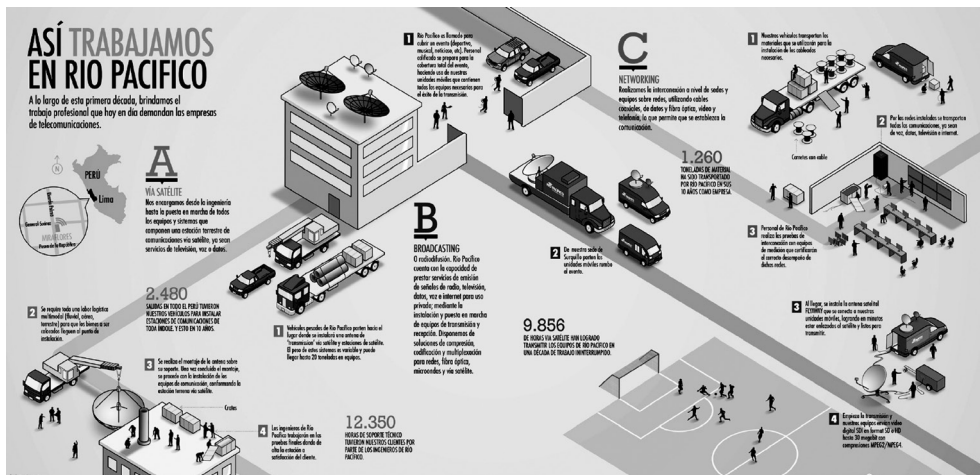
ASÍ TRABAJAMOS EN RIO PACIFICO

A lo largo de esta primera década, brindamos el trabajo profesional que hoy en día demandan las empresas de telecomunicaciones.

PERÚ
Lima

A
VÍA SATÉLITE
Nos encargamos desde la ingeniería hasta la puesta en marcha de todos los equipos y sistemas que componen una estación terrestre de comunicaciones vía satélite, ya sean servicios de televisión, voz o datos.

2.480
SALIDAS EN TODO EL PERÚ TUVIERON NUESTROS VEHÍCULOS PARA INSTALAR ESTACIONES DE COMUNICACIONES DE TODA ÍNDOLE, Y ESTO EN 10 AÑOS.

2 Se requiere toda una labor logística multimodal (fluvial, aérea, terrestre) para que los bienes a ser colocados lleguen al punto de instalación.

3 Se realiza el montaje de la antena sobre su soporte. Una vez concluido el montaje, se procede con la instalación de los equipos de comunicación, conformando la estación terrena vía satélite.

Grúas

4 Los ingenieros de Rio Pacífico trabajan en las pruebas finales donde de alta la estación a satisfacción del cliente.

1 Vehículos pesados de Rio Pacífico parten hacia el lugar donde se instalará una antena de "transmisión" vía satélite y estaciones de satélite. El peso de estos sistemas es variable y puede llegar hasta 20 toneladas en equipos.

12.350
HORAS DE SOPORTE TÉCNICO TUVIERON NUESTROS CLIENTES POR PARTE DE LOS INGENIEROS DE RIO PACIFICO.

1 Rio Pacífico es llamado para cubrir un evento (deportivo, musical, noticioso, etc). Personal calificado se prepara para la cobertura total del evento, haciendo uso de nuestras unidades móviles que contienen todos los equipos necesarios para el éxito de la transmisión.

B
BROADCASTING
O radiodifusión. Rio Pacífico cuenta con la capacidad de prestar servicios de emisión de señales de radio, televisión, datos, voz e internet para uso privado; mediante la instalación y puesta en marcha de equipos de transmisión y recepción. Disponemos de soluciones de compresión, codificación y multiplexación para redes, fibra óptica, microondas y vía satélite.

2 De nuestra sede de Surquillo parten las unidades móviles rumbo al evento.

9.856
DE HORAS VÍA SATÉLITE HAN LOGRADO TRANSMITIR LOS EQUIPOS DE RIO PACIFICO EN UNA DÉCADA DE TRABAJO ININTERRUMPIDO.

C
NETWORKING
Realizamos la interconexión a nivel de sedes y equipos sobre redes, utilizando cables coaxiales, de datos y fibra óptica, video y telefonía, lo que permite que se establezca la comunicación.

1.260
TONELADAS DE MATERIAL HA SIDO TRANSPORTADO POR RIO PACIFICO EN SUS 10 AÑOS COMO EMPRESA.

1 Nuestros vehículos transportan los materiales que se utilizarán para la instalación de los cableados necesarios.

Carretes con cable

2 Por las redes instaladas se transporta todas las comunicaciones, ya sean de voz, datos, televisión o internet.

3 Personal de Rio Pacífico realiza las pruebas de interconexión con equipos de medición que certificarán el correcto desempeño de dichas redes.

3 Al llegar, se instala la antena satelital FLYAWAY que se conecta a nuestras unidades móviles, logrando en minutos estar enlazados al satélite y listos para transmitir.

4 Empieza la transmisión y nuestros equipos envían video digital SDI en formato SD o HD hasta 30 megabit con compresiones MPEG2/MPEG4.